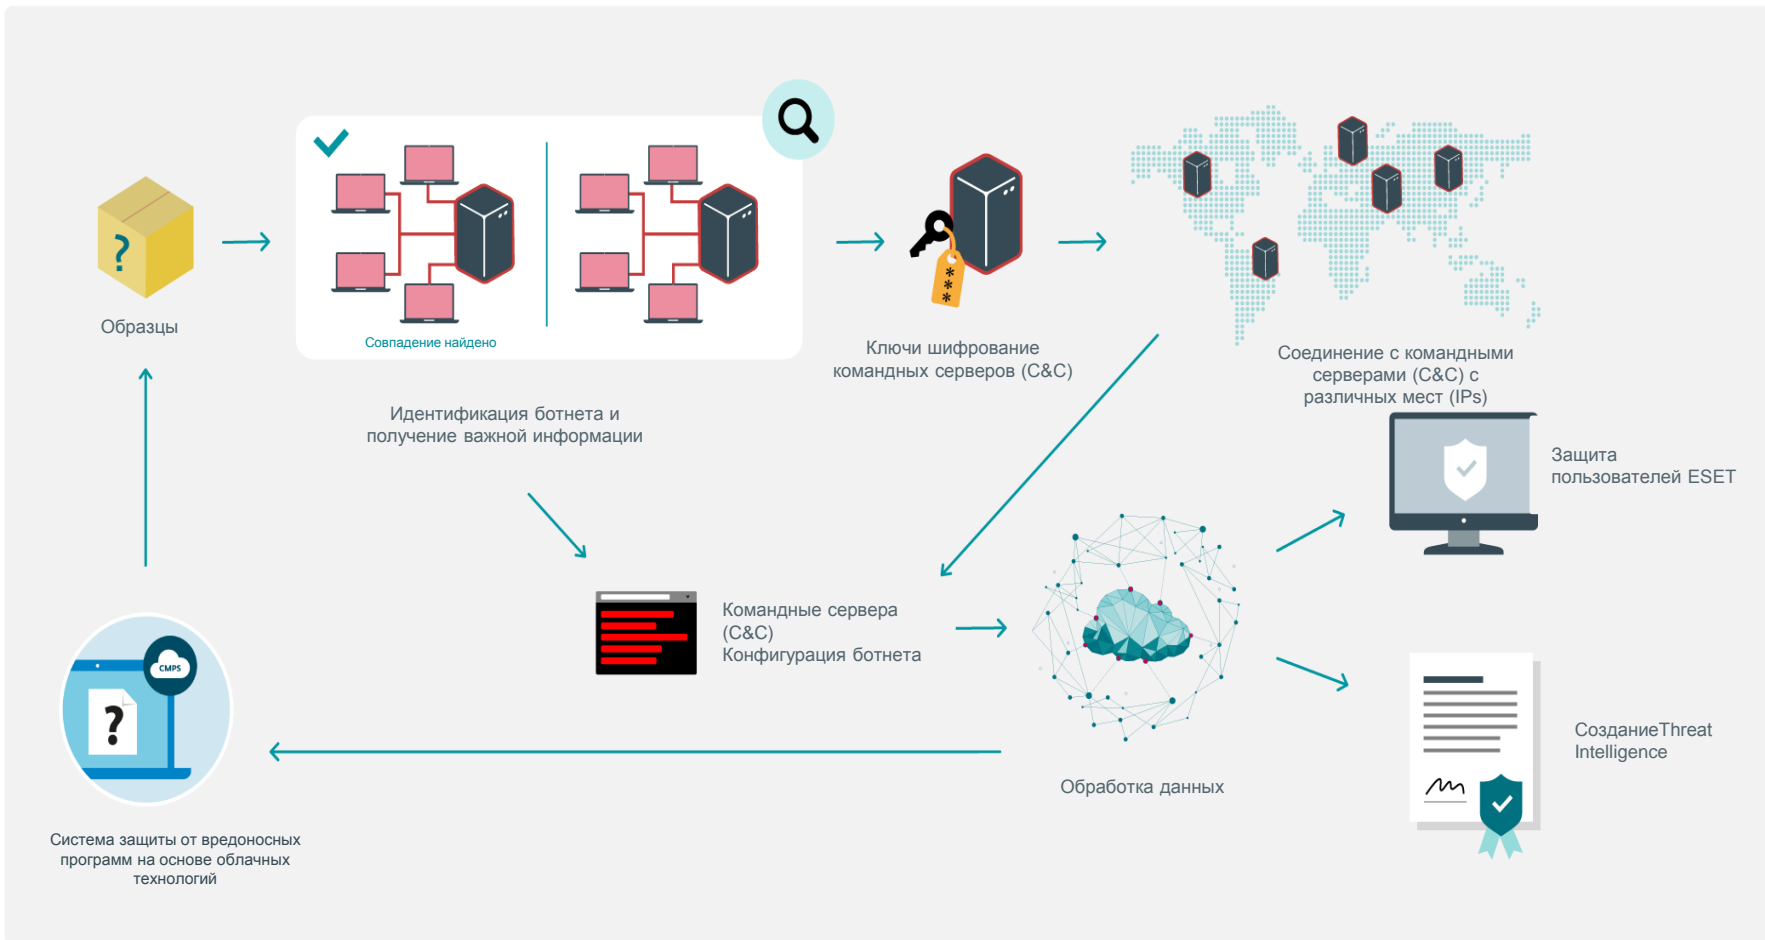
Образцы

Совпадение найдено

Идентификация ботнета и получение важной информации

***

Ключи шифрование командных серверов (C&C)

Соединение с командными серверами (C&C) с различных мест (IPs)

Защита пользователей ESET

Командные сервера (C&C) Конфигурация ботнета

Обработка данных

СозданиеThreat Intelligence

CMPS

?

Система защиты от вредоносных программ на основе облачных технологий